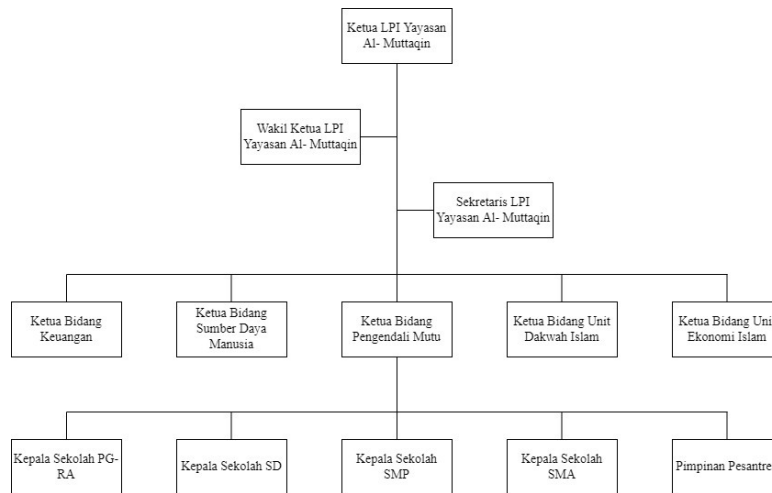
Ketua LPI Yayasan Al- Muttaqin

Wakil Ketua LPI Yayasan Al- Muttaqin

Sekretaris LPI Yayasan Al- Muttaqin

Ketua Bidang Keuangan

Ketua Bidang Sumber Daya Manusia

Ketua Bidang Pengendali Mutu

Ketua Bidang Unit Dakwah Islam

Ketua Bidang Uni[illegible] Ekonomi Islam

Kepala Sekolah PG-RA

Kepala Sekolah SD

Kepala Sekolah SMP

Kepala Sekolah SMA

Pimpinan Pesantre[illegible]